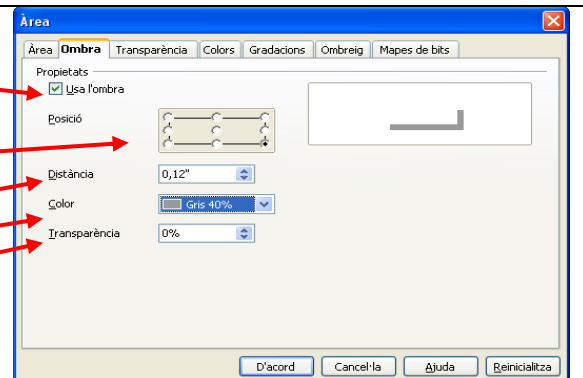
Àrea

Àrea | Ombra | Transparència | Colors | Gradacions | Ombreig | Mapes de bits

Propietats

Usa l'ombra

Posició

Distància 0,12"

Color Gris 40%

Transparència 0%

D'acord | Cancel·la | Ajuda | Reinicialitza